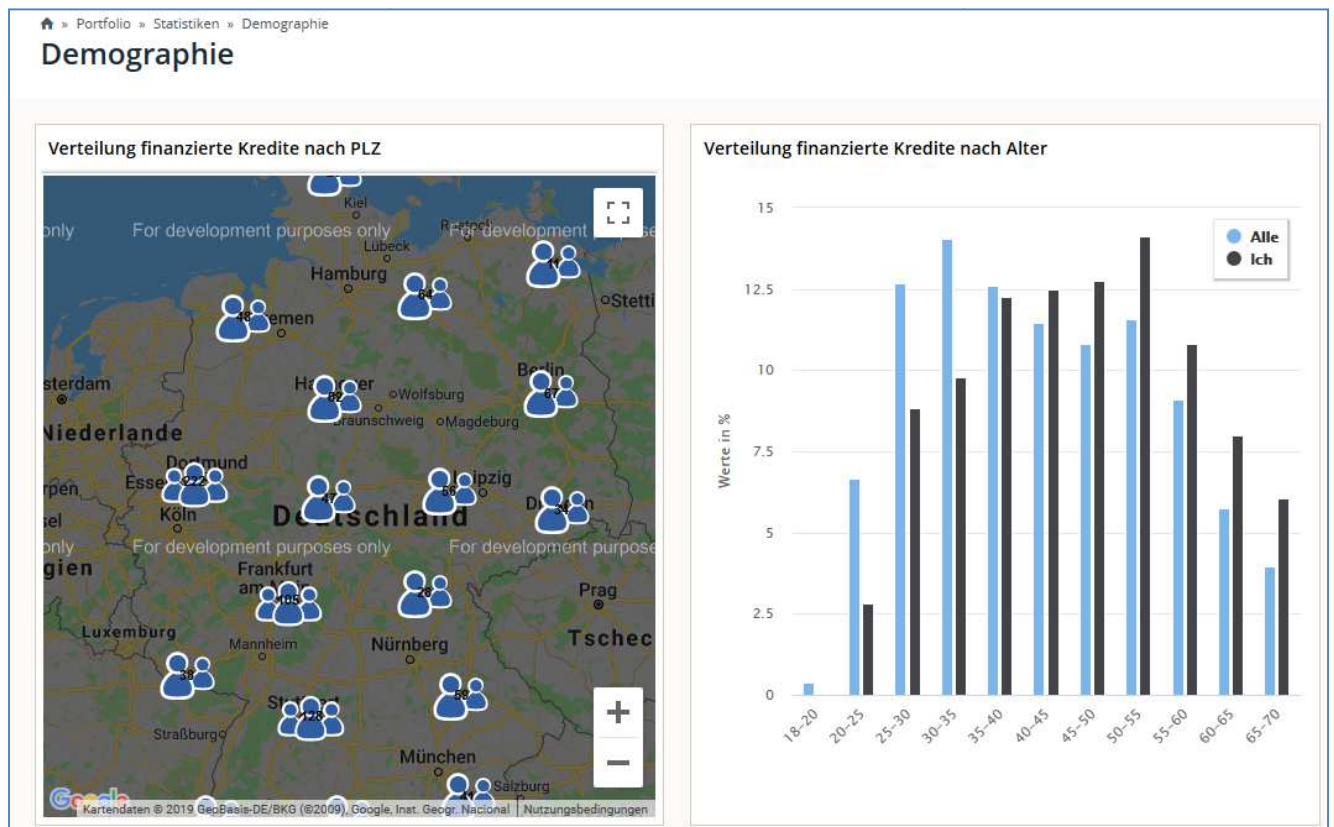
» Portfolio » Statistiken » Demographie

Demographie

Verteilung finanzierte Kredite nach PLZ

only For development purposes only For development purpose

Kiel
Rostock
Lübeck
Hamburg
Stetti
Bremen
msterdam
Hannover
Wolfsburg
Berlin
Braunschweig
Magdeburg
Niederlande
Dortmund
Essen
Leipzig
rpen
Köln
Dresden
sel
Deutschland
only For development purposes only For development purpose
gien
Frankfurt am Main
Prag
Luxemburg
Mannheim
Nürnberg
Tschec
Stuttgart
Straßburg
München
Salzburg

11
64
48
82
67
222
47
66
34
105
28
58
128
58
41

Kartendaten © 2019 GeoBasis-DE/BKG (©2009), Google, Inst. Geogr. Nacional | Nutzungsbedingungen

Verteilung finanzierte Kredite nach Alter

Alle
Ich

Werte in %

15
12.5
10
7.5
5
2.5
0

18-20
20-25
25-30
30-35
35-40
40-45
45-50
50-55
55-60
60-65
65-70